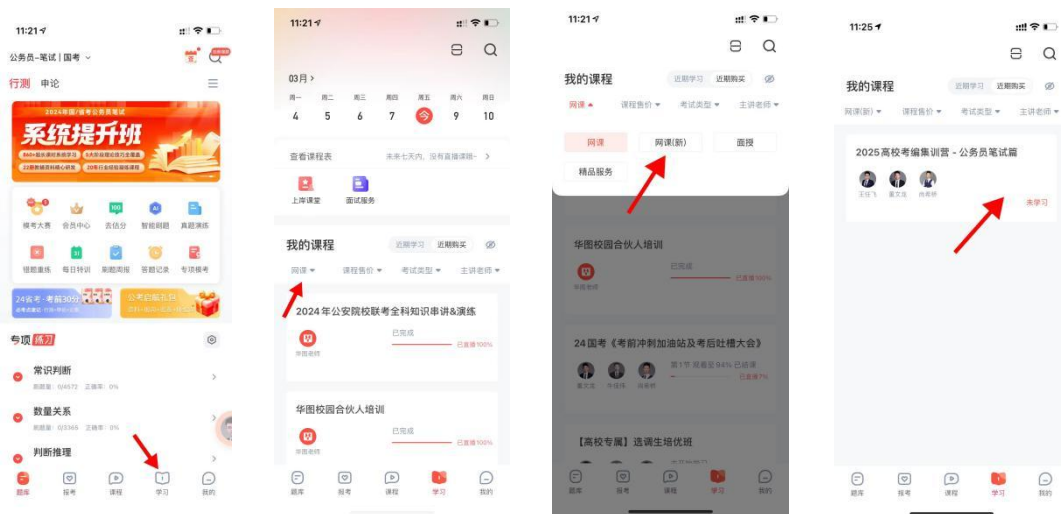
11:21

公务员-笔试 | 国考

行测 申论

2024年国/省考公务员笔试
系统提升班

模考大赛 会员中心 查估分 智能刷题 真题演练
错题重练 每日特训 刷题周报 答题记录 专项模考

24省考-考前30分
公考启航礼包

专项 练习

常识判断
数量关系
判断推理

题库 报考 课程 学习 我的

11:21

03月

周一 周二 周三 周四 周五 周六 周日
4 5 6 7 今 9 10

查看课程表 未来七天内，没有直播课哦~

上岸课堂 面试服务

我的课程 近期学习 近期购买

网课 课程售价 考试类型 主讲老师

2024年公安院校联考全科知识串讲&演练
华图老师 已完成 已直播100%

华图校园合伙人培训
华图老师 已完成 已直播100%

题库 报考 课程 学习 我的

11:21

我的课程 近期学习 近期购买

网课 课程售价 考试类型 主讲老师

网课 网课(新) 面授
精品服务

华图校园合伙人培训
华图老师 已完成 已直播100%

24国考《考前冲刺加油站及考后吐槽大会》
第1节 观看至94% 已结课 已直播7%

【高校专属】选调生培优班

题库 报考 课程 学习 我的

11:25

我的课程 近期学习 近期购买

网课(新) 课程售价 考试类型 主讲老师

2025高校考编集训营 - 公务员笔试篇
王任飞 董文龙 许莉娇
未学习

题库 报考 课程 学习 我的